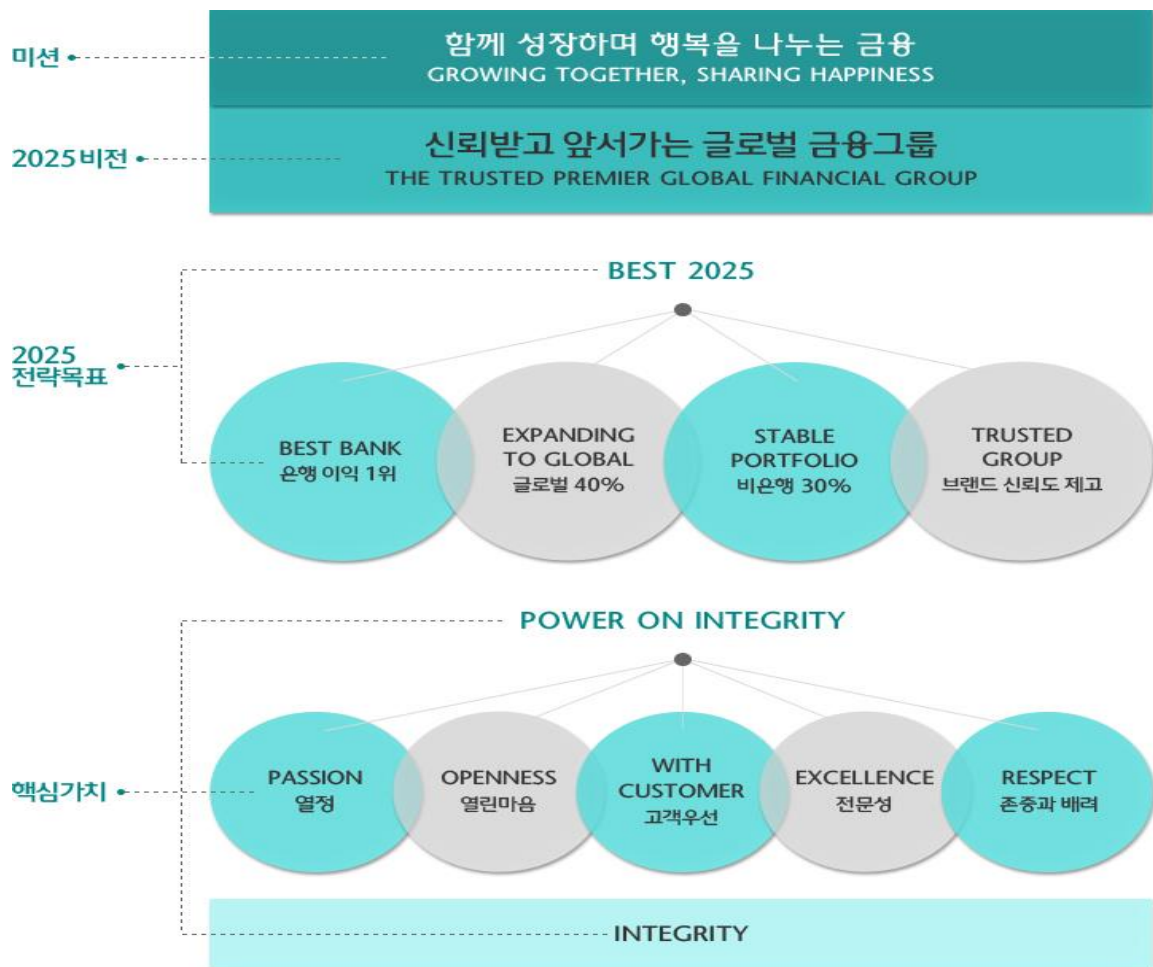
미션

함께 성장하며 행복을 나누는 금융
GROWING TOGETHER, SHARING HAPPINESS

2025비전

신뢰받고 앞서가는 글로벌 금융그룹
THE TRUSTED PREMIER GLOBAL FINANCIAL GROUP

BEST 2025

2025 전략목표

BEST BANK
은행 이익 1위

EXPANDING TO GLOBAL
글로벌 40%

STABLE PORTFOLIO
비은행 30%

TRUSTED GROUP
브랜드 신뢰도 제고

POWER ON INTEGRITY

핵심가치

PASSION
열정

OPENNESS
열린마음

WITH CUSTOMER
고객우선

EXCELLENCE
전문성

RESPECT
존중과 배려

INTEGRITY